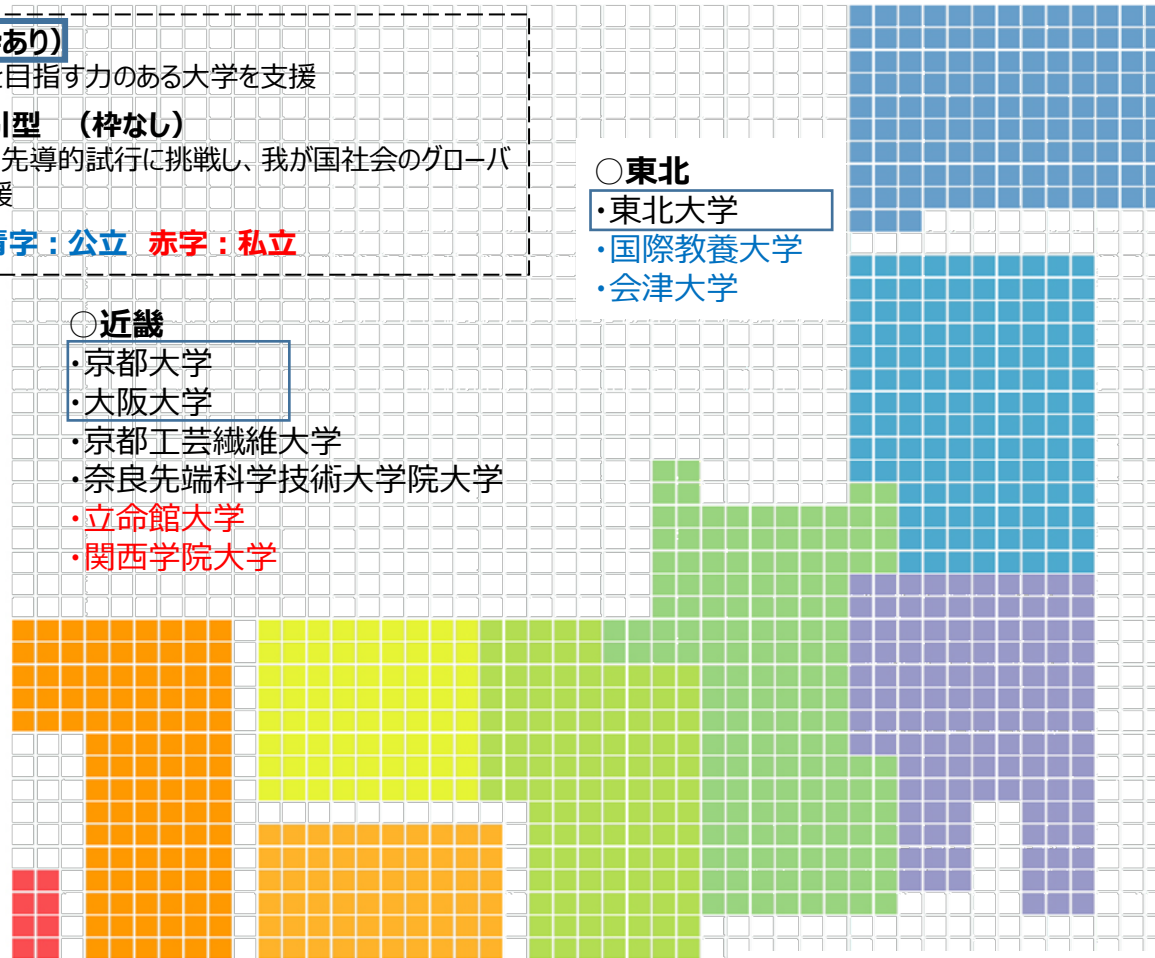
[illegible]あり）
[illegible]目指す力のある大学を支援
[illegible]型　（枠なし）
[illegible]先導的試行に挑戦し、我が国社会のグローバ
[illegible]援
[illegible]字：公立　赤字：私立

○東北
・東北大学
・国際教養大学
・会津大学

○近畿
・京都大学
・大阪大学
・京都工芸繊維大学
・奈良先端科学技術大学院大学
・立命館大学
・関西学院大学